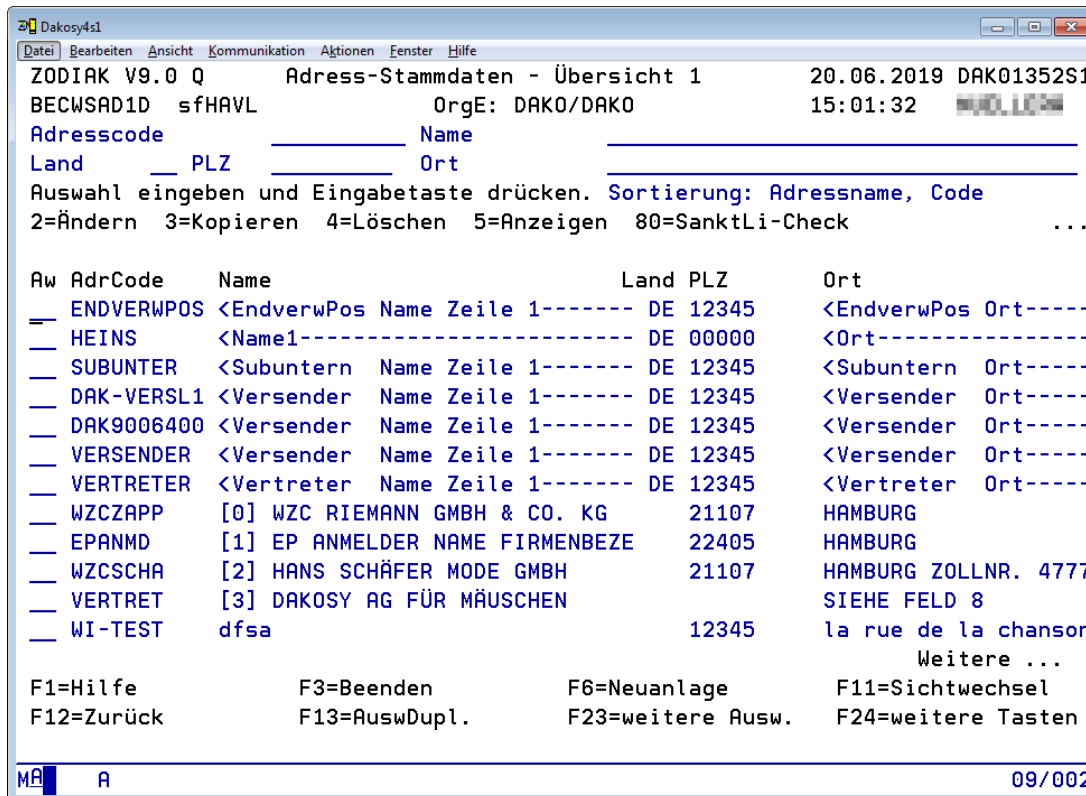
Dakosy4s1

Datei Bearbeiten Ansicht Kommunikation Aktionen Fenster Hilfe

ZODIAK V9.0 Q Adress-Stammdaten - Übersicht 1 20.06.2019 DAK01352S1
BECWSAD1D sfHAVL OrgE: DAKO/DAKO 15:01:32 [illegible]
Adresscode Name
Land PLZ Ort
Auswahl eingeben und Eingabetaste drücken. Sortierung: Adressname, Code
2=Ändern 3=Kopieren 4=Löschen 5=Anzeigen 80=SanktLi-Check ...

| Aw | AdrCode | Name | Land | PLZ | Ort |
|---|---|---|---|---|---|
| _ | ENDVERWPOS | <EndverwPos Name Zeile 1------- | DE | 12345 | <EndverwPos Ort----- |
| _ | HEINS | <Name1------------------------- | DE | 00000 | <Ort--------------- |
| _ | SUBUNTER | <Subuntern Name Zeile 1------- | DE | 12345 | <Subuntern Ort----- |
| _ | DAK-VERSL1 | <Versender Name Zeile 1------- | DE | 12345 | <Versender Ort----- |
| _ | DAK9006400 | <Versender Name Zeile 1------- | DE | 12345 | <Versender Ort----- |
| _ | VERSENDER | <Versender Name Zeile 1------- | DE | 12345 | <Versender Ort----- |
| _ | VERTRETER | <Vertreter Name Zeile 1------- | DE | 12345 | <Vertreter Ort----- |
| _ | WZCZAPP | [0] WZC RIEMANN GMBH & CO. KG | | 21107 | HAMBURG |
| _ | EPANMD | [1] EP ANMELDER NAME FIRMENBEZE | | 22405 | HAMBURG |
| _ | WZCSCHA | [2] HANS SCHÄFER MODE GMBH | | 21107 | HAMBURG ZOLLNR. 4777 |
| _ | VERTRET | [3] DAKOSY AG FÜR MÄUSCHEN | | | SIEHE FELD 8 |
| _ | WI-TEST | dfsa | | 12345 | la rue de la chansor |

Weitere ...
F1=Hilfe F3=Beenden F6=Neuanlage F11=Sichtwechsel
F12=Zurück F13=AuswDupl. F23=weitere Ausw. F24=weitere Tasten

MA A 09/002